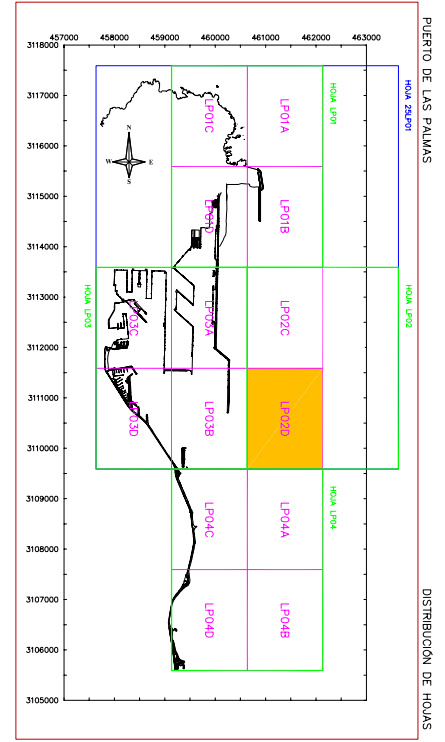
457000
458000
459000
460000
461000
462000
463000

3118000
3117000
3116000
3115000
3114000
3113000
3112000
3111000
3110000
3109000
3108000
3107000
3106000
3105000

PUERTO DE LAS PALMAS

HOJA 25LP01

HOJA LP01

N
W E
S

LP01C
LP01A
LP01D
LP01B

HOJA LP03
HOJA LP02

LP03C
LP03A
LP02C
LP03D
LP03B
LP02D

HOJA LP04

LP04C
LP04A
LP04D
LP04B

DISTRIBUCIÓN DE HOJAS